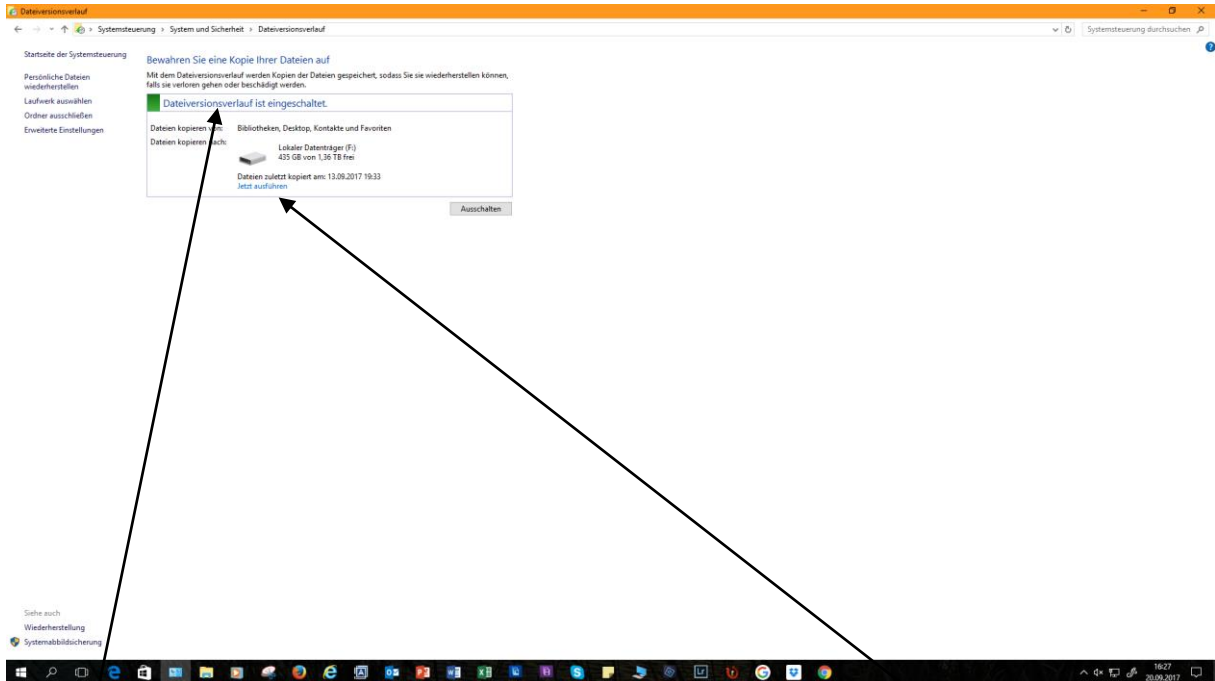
Dateiversionsverlauf

Systemsteuerung › System und Sicherheit › Dateiversionsverlauf

Systemsteuerung durchsuchen

Startseite der Systemsteuerung

Persönliche Dateien wiederherstellen

Laufwerk auswählen

Ordner ausschließen

Erweiterte Einstellungen

Bewahren Sie eine Kopie Ihrer Dateien auf

Mit dem Dateiversionsverlauf werden Kopien der Dateien gespeichert, sodass Sie sie wiederherstellen können, falls sie verloren gehen oder beschädigt werden.

Dateiversionsverlauf ist eingeschaltet.

Dateien kopieren von: Bibliotheken, Desktop, Kontakte und Favoriten

Dateien kopieren nach:

Lokaler Datenträger (F:)
435 GB von 1,36 TB frei

Dateien zuletzt kopiert am: 13.09.2017 19:33

Jetzt ausführen

Ausschalten

Siehe auch

Wiederherstellung

Systemabbildsicherung

16:27
20.09.2017